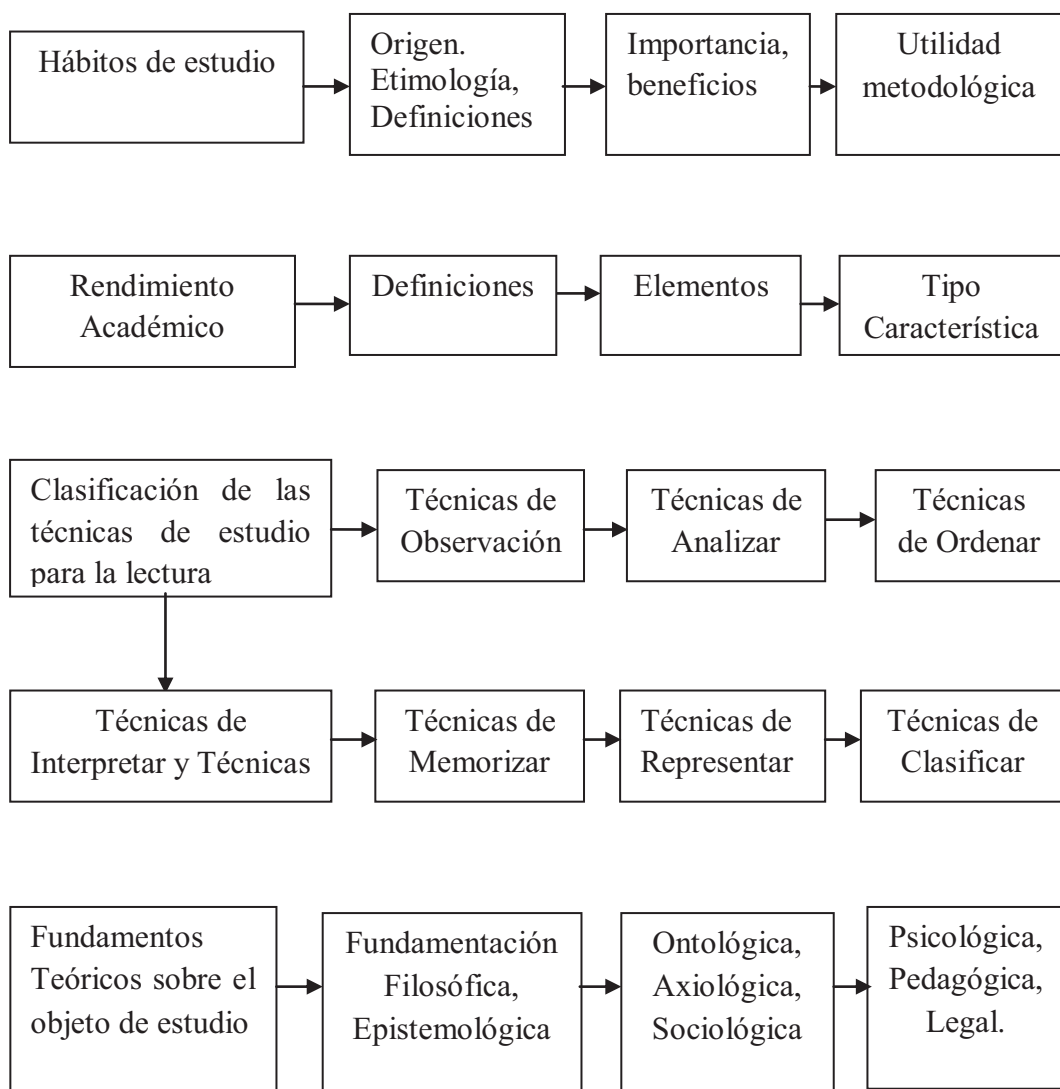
Hábitos de estudio

Origen. Etimología, Definiciones

Importancia, beneficios

Utilidad metodológica

Rendimiento Académico

Definiciones

Elementos

Tipo Característica

Clasificación de las técnicas de estudio para la lectura

Técnicas de Observación

Técnicas de Analizar

Técnicas de Ordenar

Técnicas de Interpretar y Técnicas

Técnicas de Memorizar

Técnicas de Representar

Técnicas de Clasificar

Fundamentos Teóricos sobre el objeto de estudio

Fundamentación Filosófica, Epistemológica

Ontológica, Axiológica, Sociológica

Psicológica, Pedagógica, Legal.